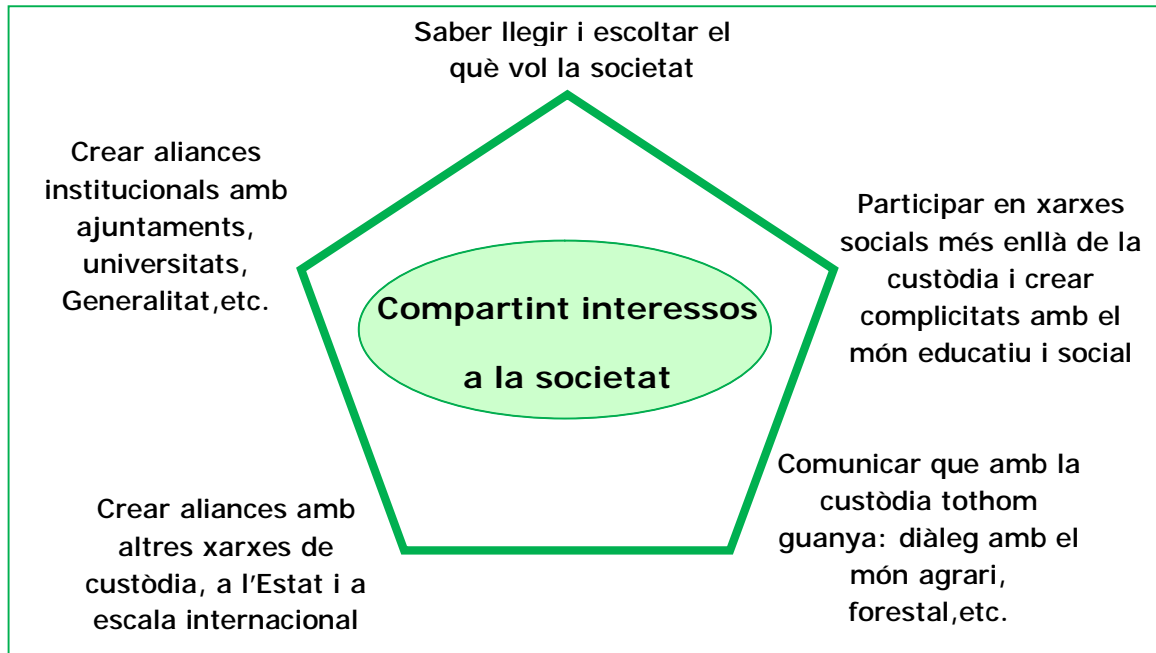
Saber llegir i escoltar el què vol la societat

Crear aliances institucionals amb ajuntaments, universitats, Generalitat,etc.

Participar en xarxes socials més enllà de la custòdia i crear complicitats amb el món educatiu i social

Compartint interessos a la societat

Comunicar que amb la custòdia tothom guanya: diàleg amb el món agrari, forestal,etc.

Crear aliances amb altres xarxes de custòdia, a l'Estat i a escala internacional